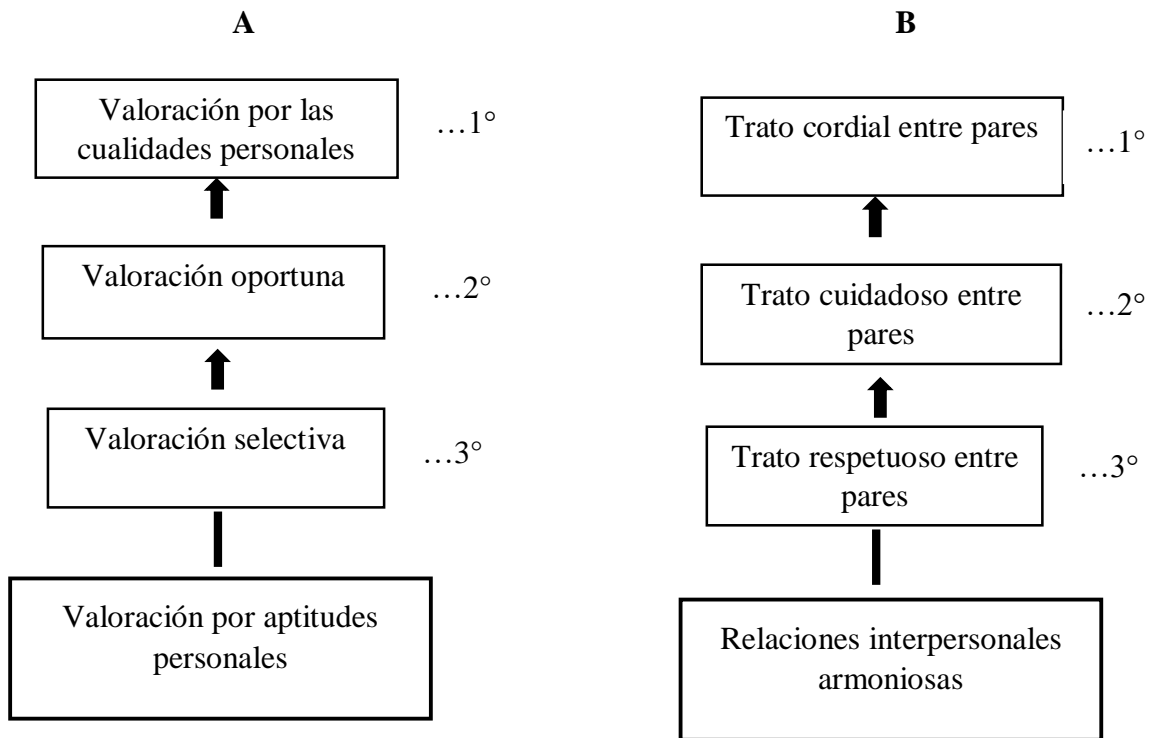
A

Valoración por las cualidades personales …1°

Valoración oportuna …2°

Valoración selectiva …3°

Valoración por aptitudes personales

B

Trato cordial entre pares …1°

Trato cuidadoso entre pares …2°

Trato respetuoso entre pares …3°

Relaciones interpersonales armoniosas